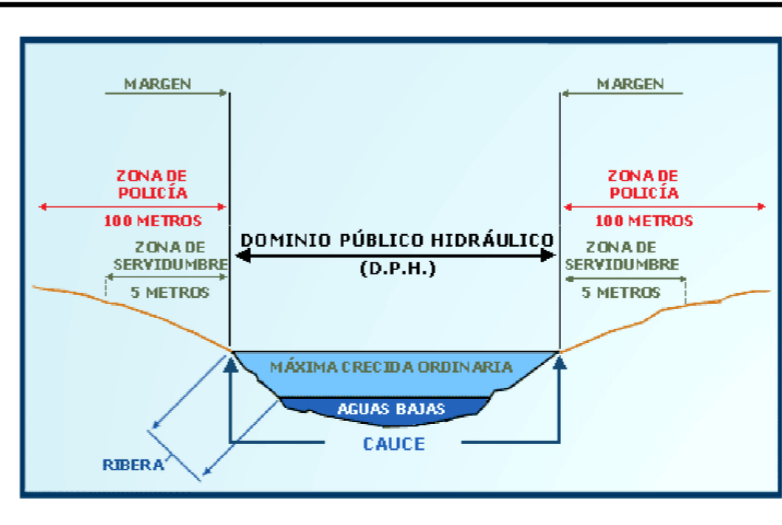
MARGEN

MARGEN

ZONA DE POLICÍA

100 METROS

ZONA DE POLICÍA

100 METROS

DOMINIO PÚBLICO HIDRÁULICO

(D.P.H.)

ZONA DE SERVIDUMBRE

5 METROS

ZONA DE SERVIDUMBRE

5 METROS

MÁXIMA CRECIDA ORDINARIA

AGUAS BAJAS

CAUCE

RIBERA